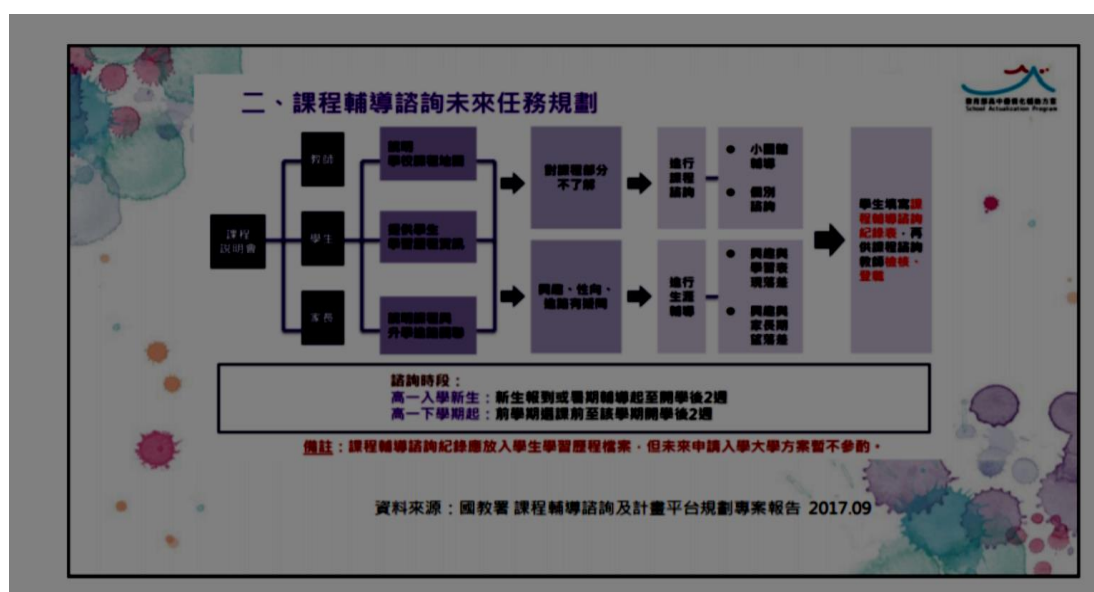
二、課程輔導諮詢未來任務規劃

School Actualization Program

課程說明會

教師

學生

家長

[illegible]

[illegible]

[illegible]

對課程部分不了解

興趣、性向、進路有疑問

進行課程諮詢

進行生涯輔導

小團體輔導

個別諮詢

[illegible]

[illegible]

學生填寫課程輔導諮詢紀錄表，再供課程諮詢教師檢核、簽章

諮詢時段：
高一入學新生：新生報到或暑期輔導起至開學後2週
高一下學期起：前學期選課前至該學期開學後2週

備註：課程輔導諮詢紀錄應放入學生學習歷程檔案，但未來申請入學大學方案暫不參酌。

資料來源：國教署 課程輔導諮詢及計畫平台規劃專案報告 2017.09